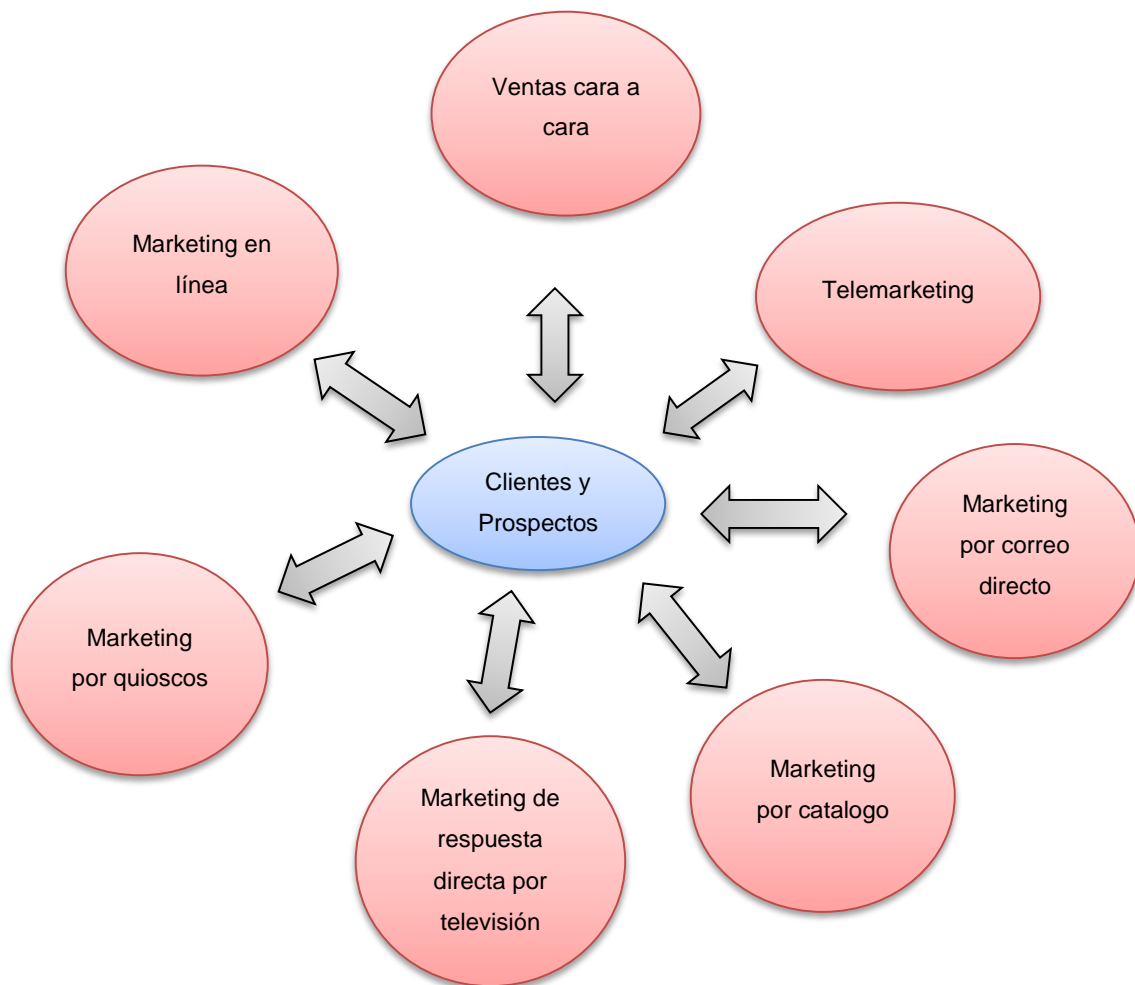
Ventas cara a cara

Marketing en línea

Telemarketing

Clientes y Prospectos

Marketing por correo directo

Marketing por quioscos

Marketing de respuesta directa por televisión

Marketing por catalogo